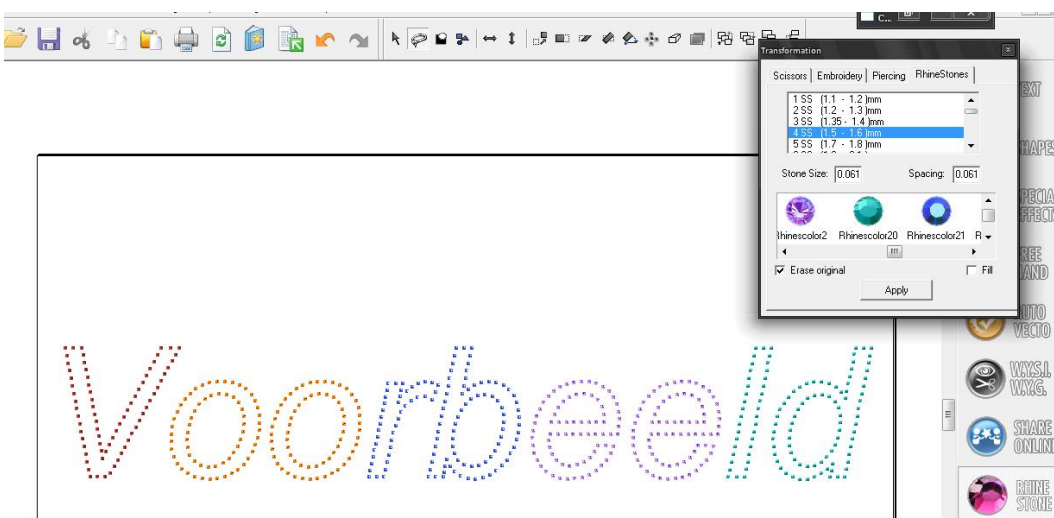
C...

Transformation

Scissors | Embroidery | Piercing | RhineStones

1 SS (1.1 - 1.2 )mm
2 SS (1.2 - 1.3 )mm
3 SS (1.35 - 1.4 )mm
4 SS (1.5 - 1.6 )mm
5 SS (1.7 - 1.8 )mm

Stone Size: 0.061

Spacing: 0.061

Rhinescolor2 Rhinescolor20 Rhinescolor21 R

Erase original

Fill

Apply

TEXT

SHAPES

SPECIAL EFFECT

FREE HAND

AUTO VECTO

W.Y.S.I. W.Y.G.

SHARE ONLINE

RHINE STONE

Voorbeeld